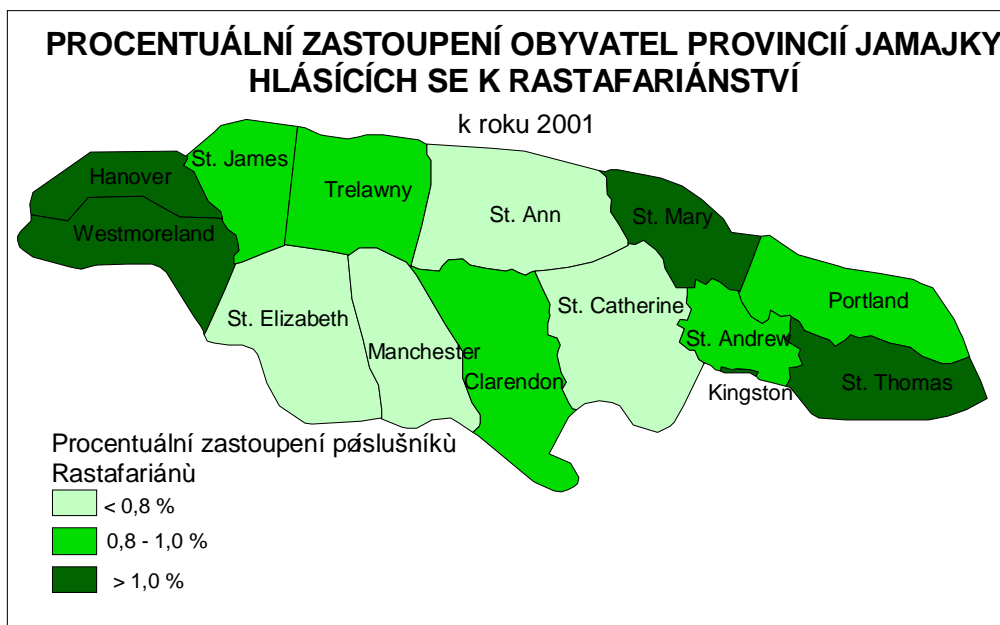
PROCENTUÁLNÍ ZASTOUPENÍ OBYVATEL PROVINCIÍ JAMAJKY HLÁSÍCÍCH SE K RASTAFARIÁNSTVÍ

k roku 2001

Hanover
St. James
Trelawny
St. Ann
St. Mary
Westmoreland
St. Elizabeth
Manchester
Clarendon
St. Catherine
St. Andrew
Portland
Kingston
St. Thomas

Procentuální zastoupení pøslušníkù Rastafariánù

< 0,8 %

0,8 - 1,0 %

> 1,0 %